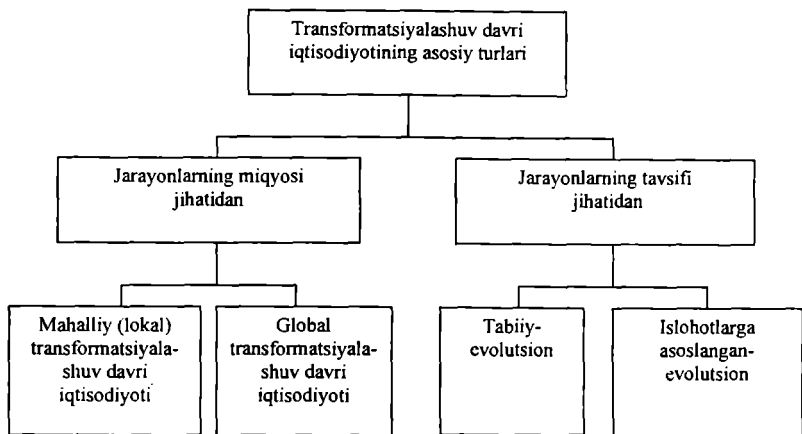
Transformatsiyalashuv davri iqtisodiyotining asosiy turlari

Jarayonlarning miqyosi jihatidan

Jarayonlarning tavsifi jihatidan

Mahalliy (lokal) transformatsiyalashuv davri iqtisodiyoti

Global transformatsiyalashuv davri iqtisodiyoti

Tabiiy-evolutsion

Islohotlarga asoslangan-evolutsion